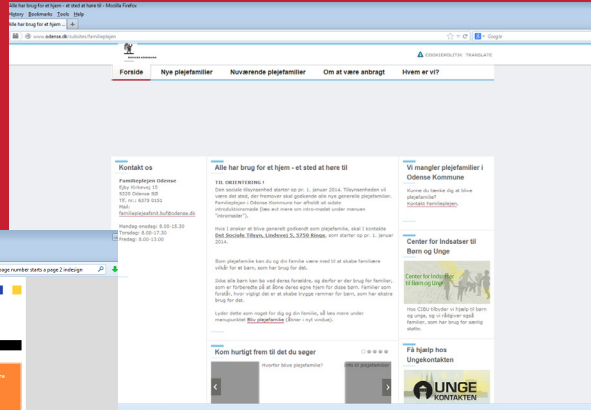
Alle har brug for et hjem - et sted at høre til - Mozilla Firefox
History Bookmarks Tools Help
Alle har brug for et hjem - et sted at høre til +
www.odense.dk/subsites/familieplejen
Google
ODENSE KOMMUNE
ENGLISH TRANSLATE

Forside | Nye plejefamilier | Nuværende plejefamilier | Om at være anbragt | Hvem er vi?

Kontakt os

Familieplejen Odense
Ejby Kirkevej 15
5220 Odense SØ
Tlf. nr.: 6375 0151
Mail:
familieplejeafsnit.bufl@odense.dk

Mandag-onsdag: 8.00-15.30
Torsdag: 8.00-17.30
Fredag: 8.00-13.00

Alle har brug for et hjem - et sted at høre til

TIL ORIENTERING !
Den sociale tilsynsenhed starter op pr. 1. januar 2014. Tilsynsenheden vil være det sted, der fremover skal godkende alle nye generelle plejefamilier. Familieplejen i Odense Kommune har afholdt et sidste introduktionsmøde (læs evt mere om intro-mødet under menuen "Intromøder").

Hvis I ønsker at blive generelt godkendt som plejefamilie, skal I kontakte Det Sociale Tilsyn, Lindevej 5, 5750 Ringe, som starter op pr. 1. januar 2014.

Som plejefamilie kan du og din familie være med til at skabe familiære vilkår for et barn, som har brug for det.

Ikke alle børn kan bo ved deres forældre, og derfor er der brug for familier, som er forberedte på at åbne deres egne hjem for disse børn. Familier som forstår, hvor vigtigt det er at skabe trygge rammer for børn, som har ekstra brug for det.

Lyder dette som noget for dig og din familie, så læs mere under menupunktet Bliv plejefamilie (åbner i nyt vindue).

Kom hurtigt frem til det du søger

Hvorfor blive plejefamilie?
Info til plejefami

Vi mangler plejefamilier i Odense Kommune

Kunne du tænke dig at blive plejefamilie?
Kontakt Familieplejen

Center for Indsatser til Børn og Unge

Center for Indsatser til Børn og Unge

Hos CIBU tilbyder vi hjælp til børn og unge, og vi rådgiver også familier, som har brug for særlig støtte.

Få hjælp hos Ungekontakten

UNGE KONTAKTEN

age number starts a page 2 indesign